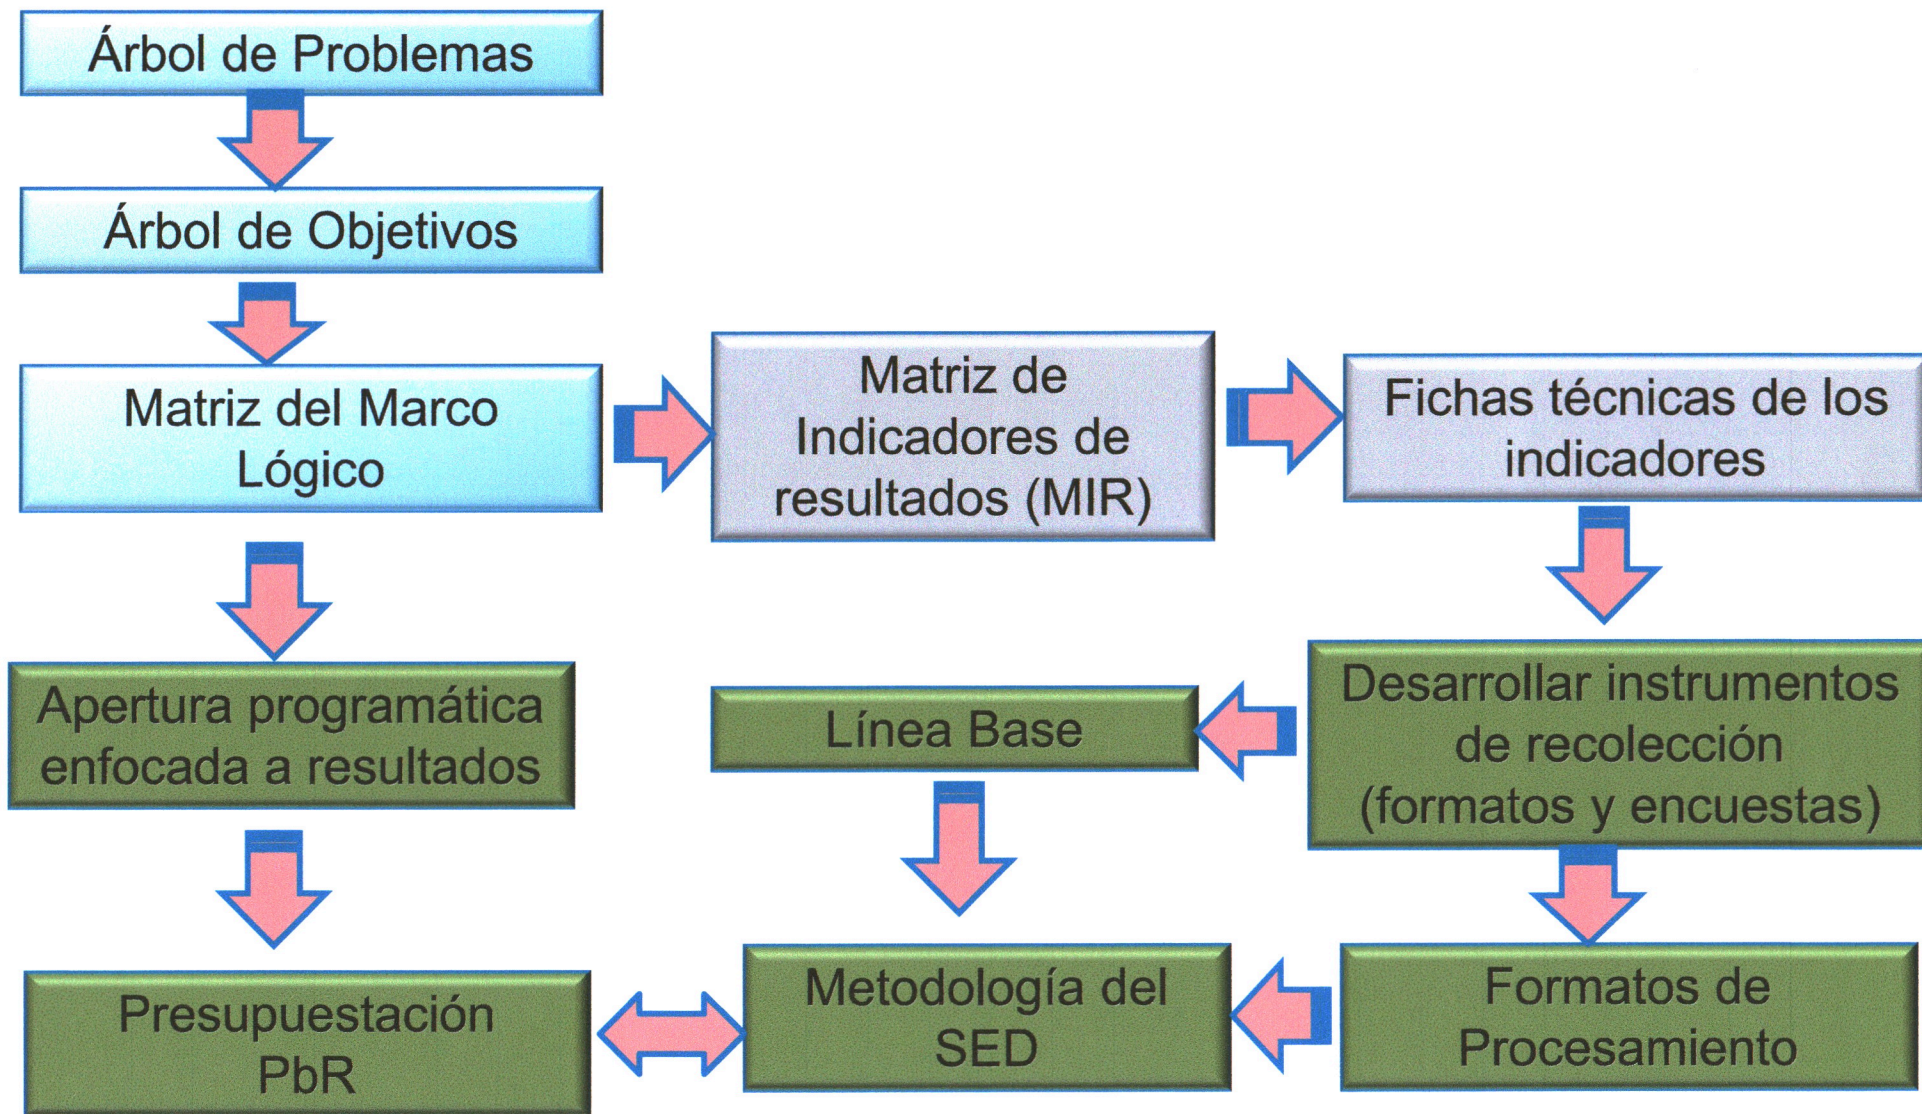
Árbol de Problemas

Árbol de Objetivos

Matriz del Marco Lógico

Matriz de Indicadores de resultados (MIR)

Fichas técnicas de los indicadores

Apertura programática enfocada a resultados

Línea Base

Desarrollar instrumentos de recolección (formatos y encuestas)

Presupuestación PbR

Metodología del SED

Formatos de Procesamiento